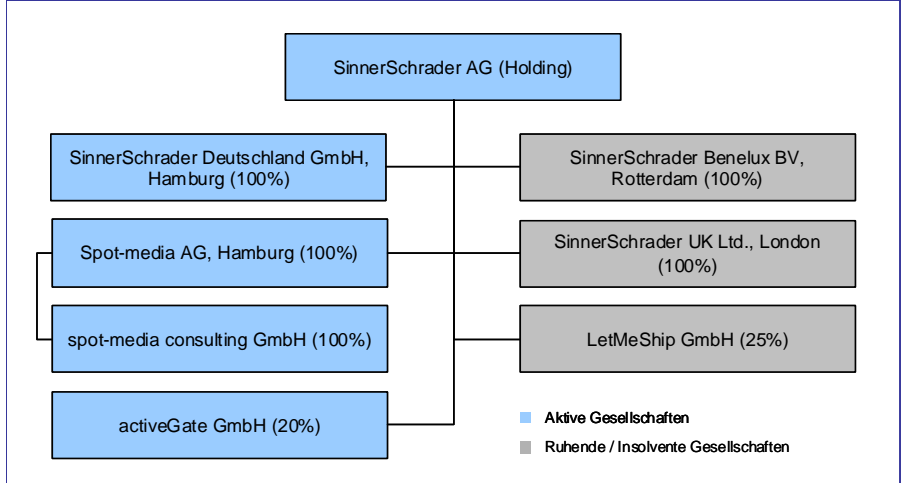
SinnerSchrader AG (Holding)

SinnerSchrader Deutschland GmbH, Hamburg (100%)

SinnerSchrader Benelux BV, Rotterdam (100%)

Spot-media AG, Hamburg (100%)

SinnerSchrader UK Ltd., London (100%)

spot-media consulting GmbH (100%)

LetMeShip GmbH (25%)

activeGate GmbH (20%)

Aktive Gesellschaften

Ruhende / Insolvente Gesellschaften